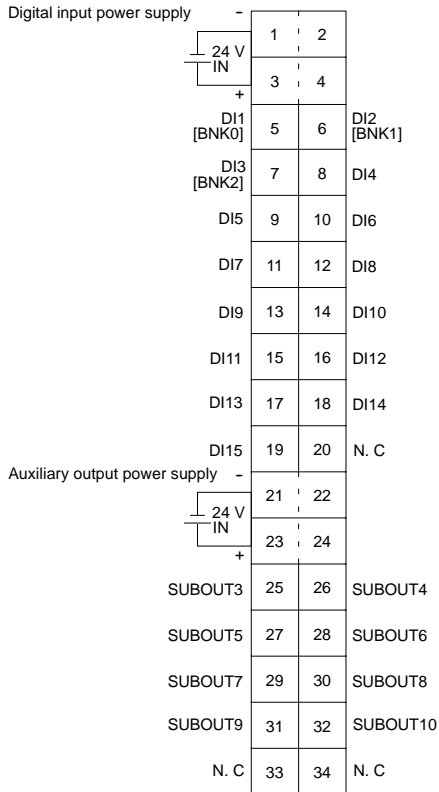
Digital input power supply
-
24 V
IN
+

| | | | |
|---|---|---|---|
| | 1 | 2 | |
| | 3 | 4 | |
| DI1 [BNK0] | 5 | 6 | DI2 [BNK1] |
| DI3 [BNK2] | 7 | 8 | DI4 |
| DI5 | 9 | 10 | DI6 |
| DI7 | 11 | 12 | DI8 |
| DI9 | 13 | 14 | DI10 |
| DI11 | 15 | 16 | DI12 |
| DI13 | 17 | 18 | DI14 |
| DI15 | 19 | 20 | N. C |

Auxiliary output power supply
-
24 V
IN
+

| | | | |
|---|---|---|---|
| | 21 | 22 | |
| | 23 | 24 | |
| SUBOUT3 | 25 | 26 | SUBOUT4 |
| SUBOUT5 | 27 | 28 | SUBOUT6 |
| SUBOUT7 | 29 | 30 | SUBOUT8 |
| SUBOUT9 | 31 | 32 | SUBOUT10 |
| N. C | 33 | 34 | N. C |